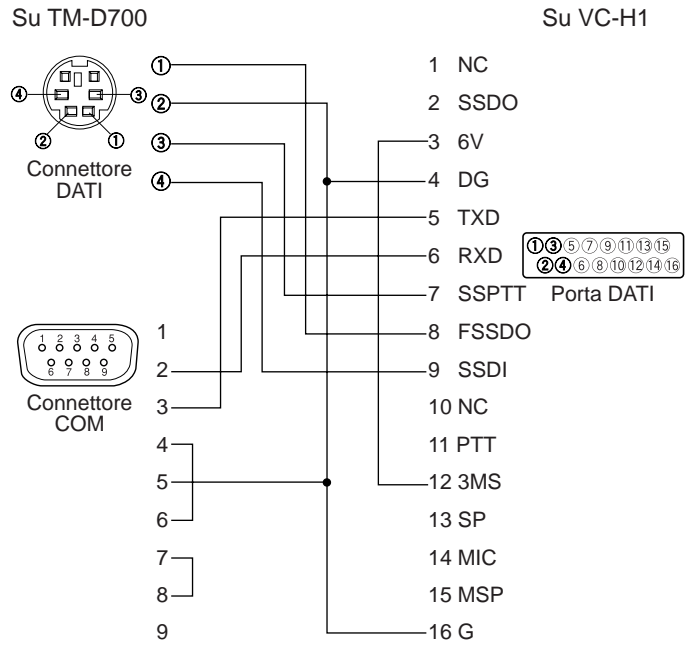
Su TM-D700

Su VC-H1

④ ③
② ①
Connettore DATI

①
②
③
④

1 NC
2 SSDO
3 6V
4 DG
5 TXD
6 RXD
7 SSPTT
8 FSSDO
9 SSDI
10 NC
11 PTT
12 3MS
13 SP
14 MIC
15 MSP
16 G

①③⑤⑦⑨⑪⑬⑮
②④⑥⑧⑩⑫⑭⑯
Porta DATI

1 2 3 4 5
6 7 8 9
Connettore COM

1
2
3
4
5
6
7
8
9